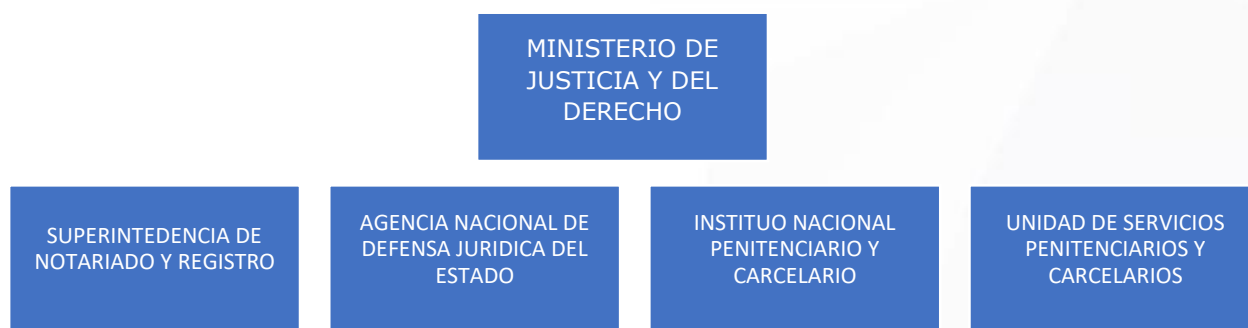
MINISTERIO DE JUSTICIA Y DEL DERECHO

SUPERINTEDENCIA DE NOTARIADO Y REGISTRO

AGENCIA NACIONAL DE DEFENSA JURIDICA DEL ESTADO

INSTITUO NACIONAL PENITENCIARIO Y CARCELARIO

UNIDAD DE SERVICIOS PENITENCIARIOS Y CARCELARIOS